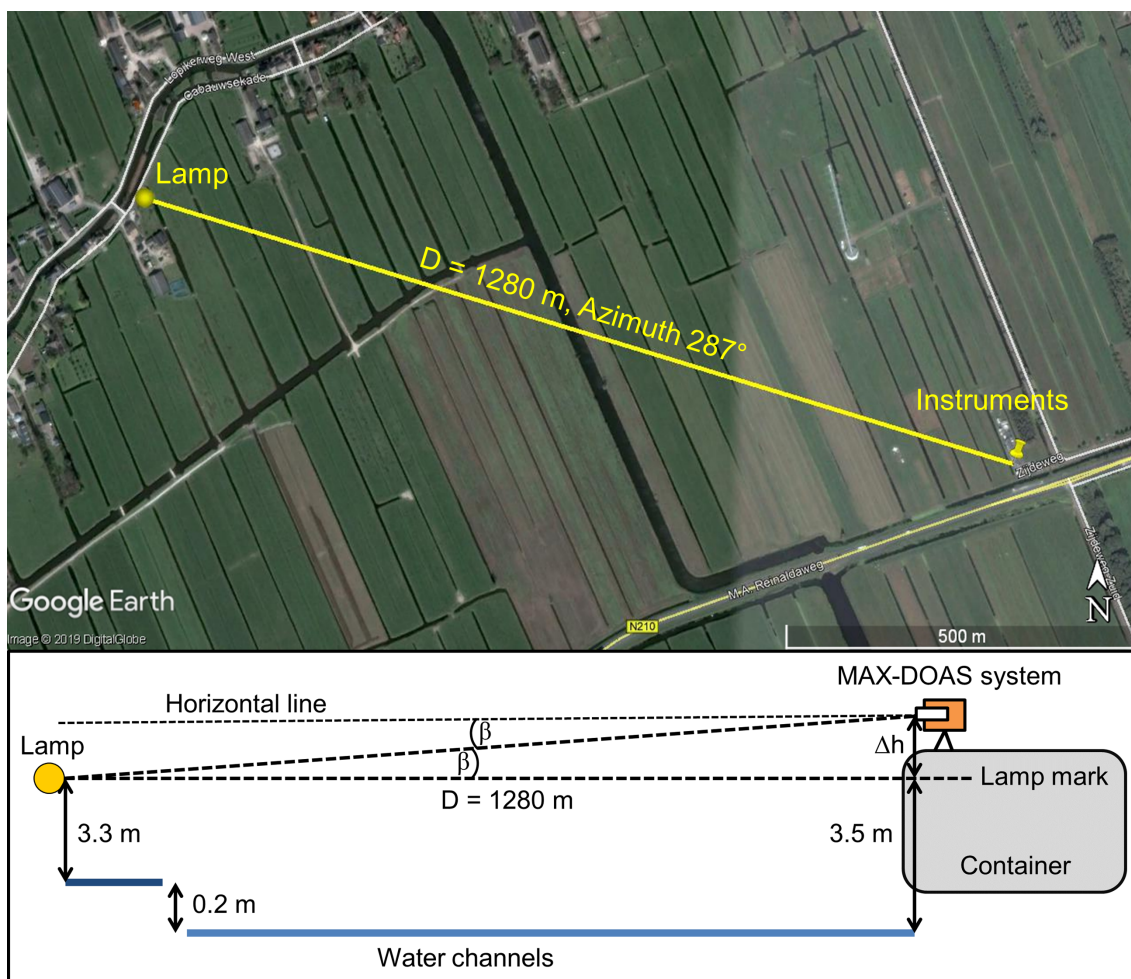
Spiekerweg-West
Cabauwsekade
Lamp
D = 1280 m, Azimuth 287°
Instruments
Zijdeweg
M.A. Reinaldaweg
N210
Zijdeweg-Zuid
Google Earth
Image © 2019 DigitalGlobe
500 m
N

MAX-DOAS system
Horizontal line
Lamp
β
β
Δh
Lamp mark
D = 1280 m
3.3 m
3.5 m
Container
0.2 m
Water channels